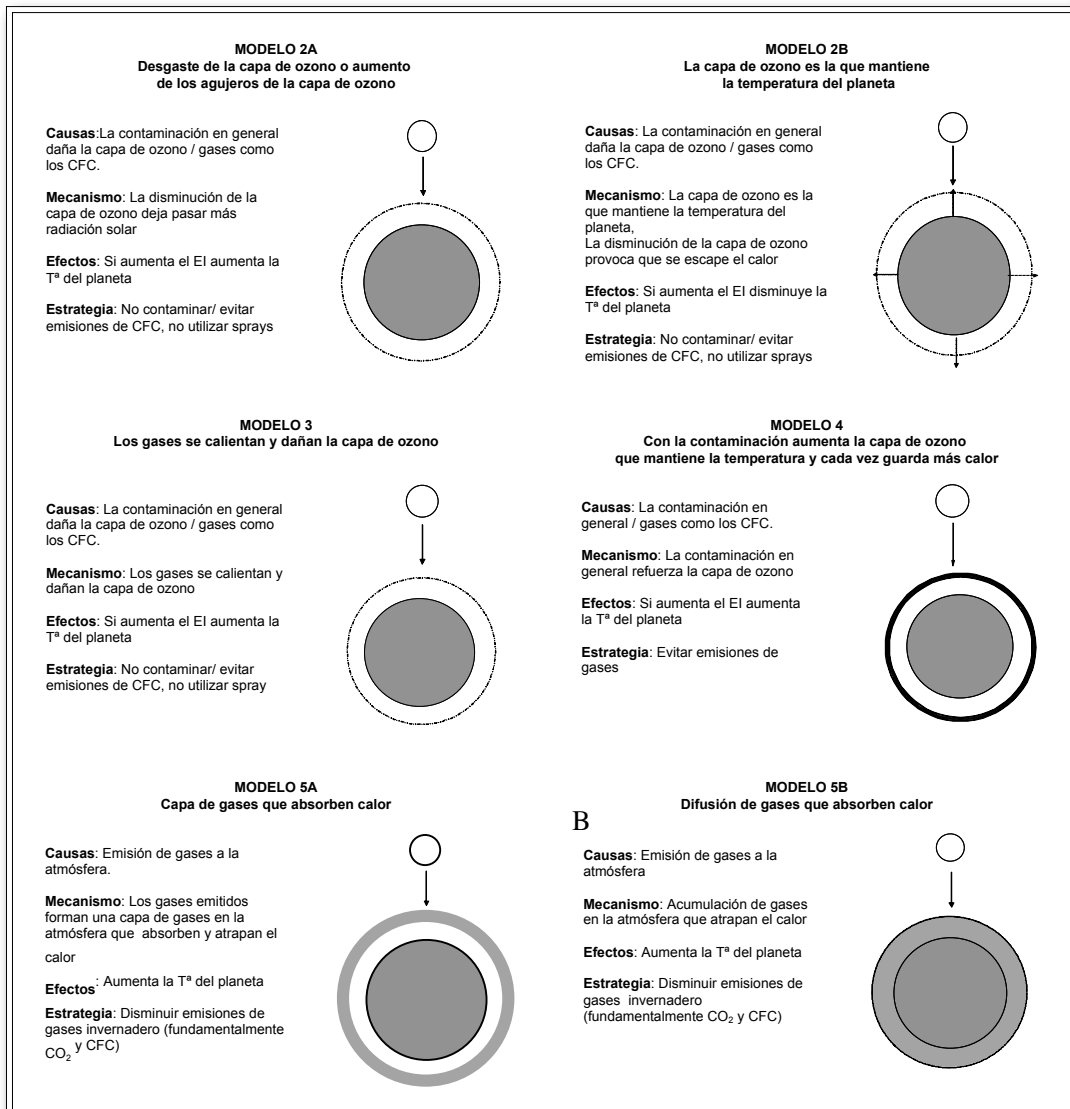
MODELO 2A
Desgaste de la capa de ozono o aumento de los agujeros de la capa de ozono

Causas:La contaminación en general daña la capa de ozono / gases como los CFC.

Mecanismo: La disminución de la capa de ozono deja pasar más radiación solar

Efectos: Si aumenta el EI aumenta la Tª del planeta

Estrategia: No contaminar/ evitar emisiones de CFC, no utilizar sprays

MODELO 2B
La capa de ozono es la que mantiene la temperatura del planeta

Causas: La contaminación en general daña la capa de ozono / gases como los CFC.

Mecanismo: La capa de ozono es la que mantiene la temperatura del planeta,
La disminución de la capa de ozono provoca que se escape el calor

Efectos: Si aumenta el EI disminuye la Tª del planeta

Estrategia: No contaminar/ evitar emisiones de CFC, no utilizar sprays

MODELO 3
Los gases se calientan y dañan la capa de ozono

Causas: La contaminación en general daña la capa de ozono / gases como los CFC.

Mecanismo: Los gases se calientan y dañan la capa de ozono

Efectos: Si aumenta el EI aumenta la Tª del planeta

Estrategia: No contaminar/ evitar emisiones de CFC, no utilizar spray

MODELO 4
Con la contaminación aumenta la capa de ozono que mantiene la temperatura y cada vez guarda más calor

Causas: La contaminación en general / gases como los CFC.

Mecanismo: La contaminación en general refuerza la capa de ozono

Efectos: Si aumenta el EI aumenta la Tª del planeta

Estrategia: Evitar emisiones de gases

MODELO 5A
Capa de gases que absorben calor

Causas: Emisión de gases a la atmósfera.

Mecanismo: Los gases emitidos forman una capa de gases en la atmósfera que absorben y atrapan el calor

Efectos: Aumenta la Tª del planeta

Estrategia: Disminuir emisiones de gases invernadero (fundamentalmente $CO_2$ y CFC)

MODELO 5B
Difusión de gases que absorben calor

B

Causas: Emisión de gases a la atmósfera

Mecanismo: Acumulación de gases en la atmósfera que atrapan el calor

Efectos: Aumenta la Tª del planeta

Estrategia: Disminuir emisiones de gases invernadero (fundamentalmente $CO_2$ y CFC)